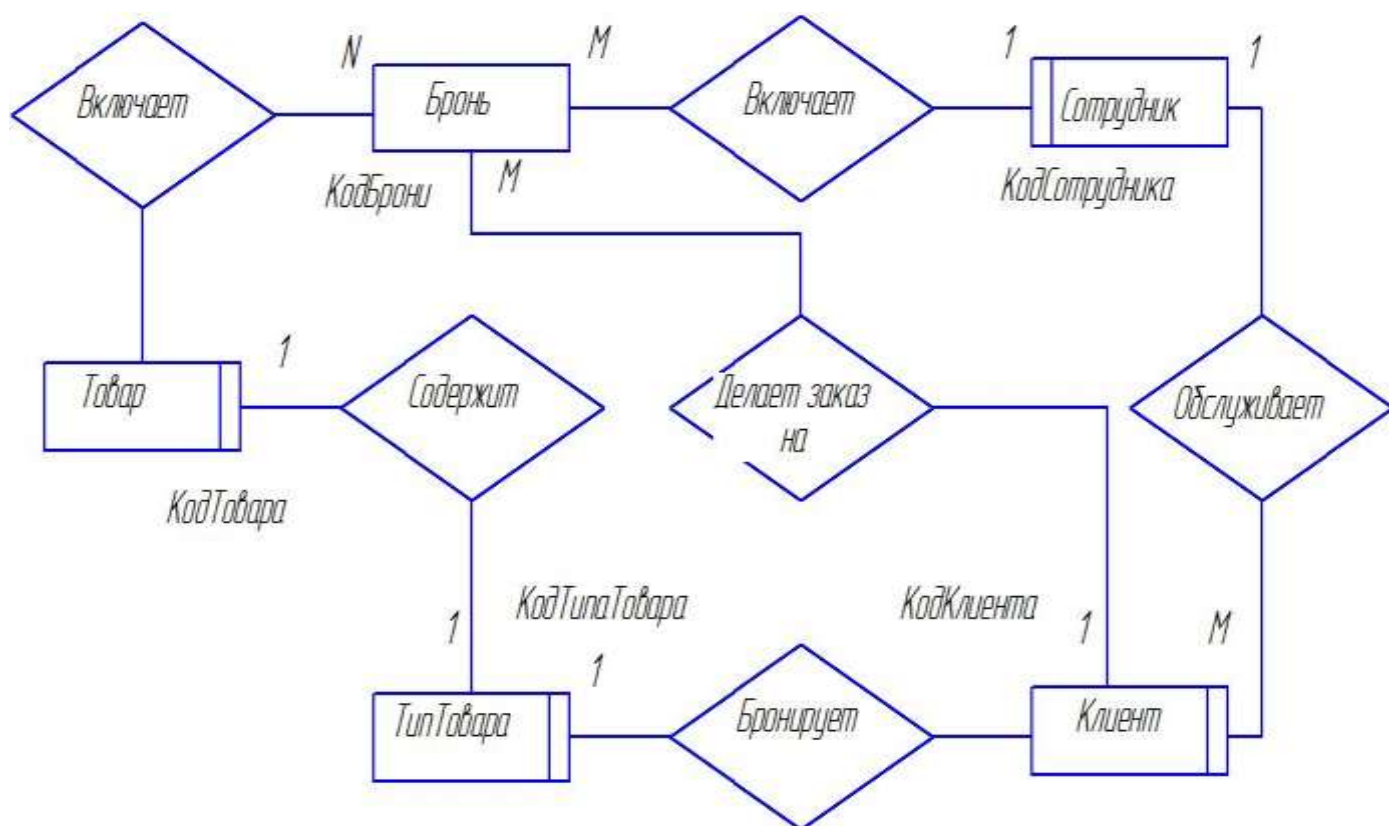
Включает

N

Бронь

M

Включает

1

Сотрудник

1

КодБрони

M

КодСотрудника

Товар

1

Содержит

Делает заказ на

Обслуживает

КодТовара

КодТипаТовара

КодКлиента

1

M

1

1

ТипТовара

Бронирует

Клиент